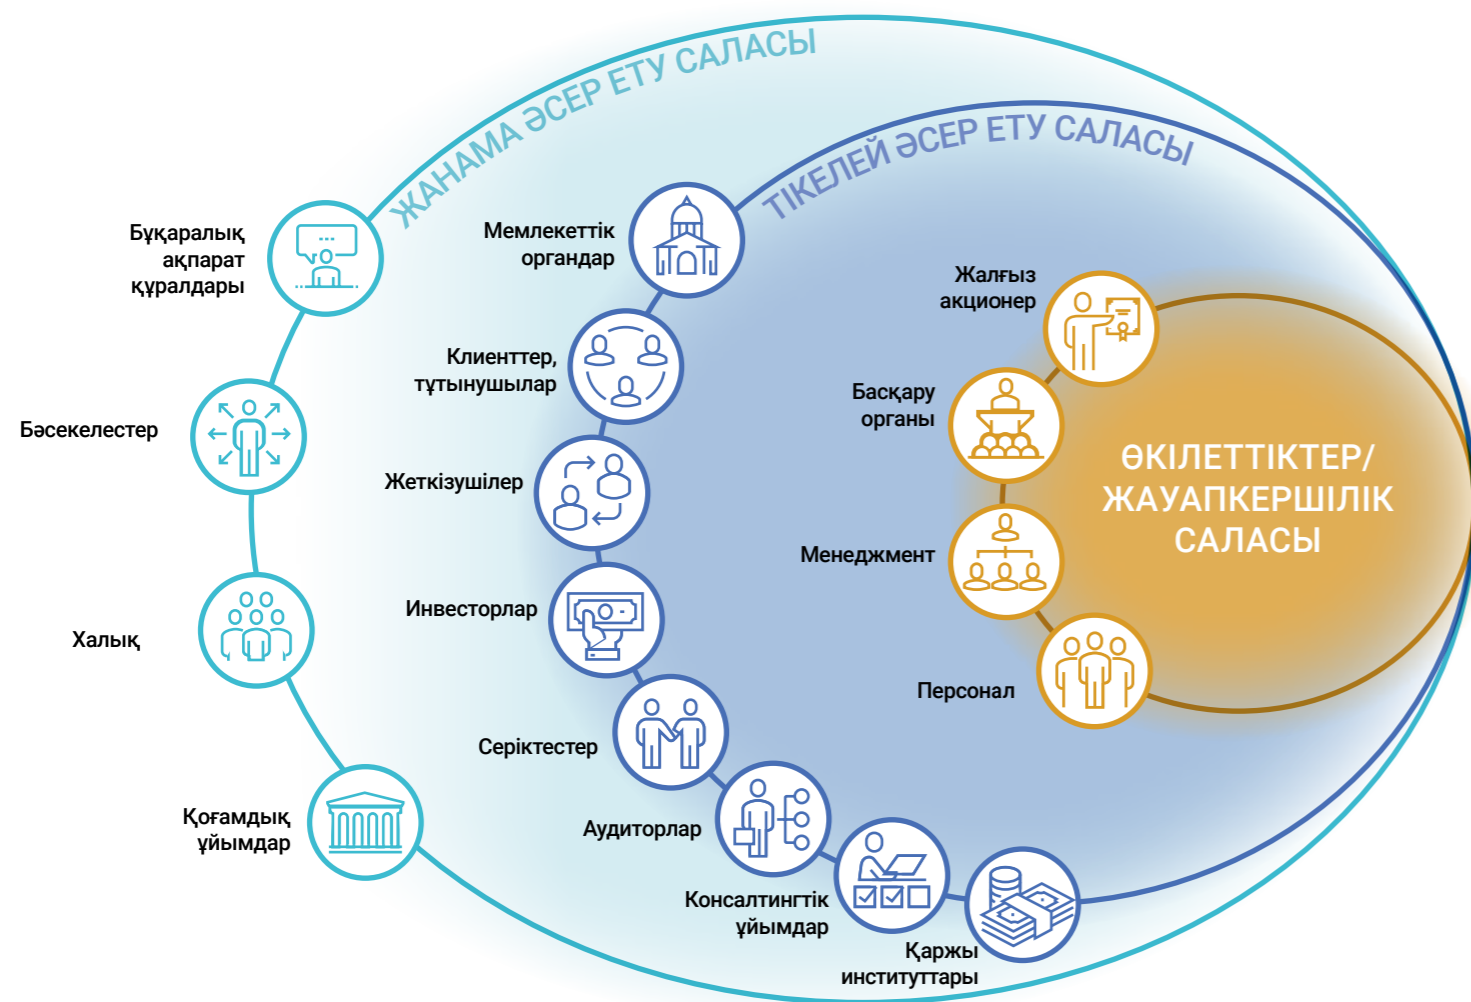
ЖАНАМА ӘСЕР ЕТУ САЛАСЫ

ТІКЕЛЕЙ ӘСЕР ЕТУ САЛАСЫ

Бұқаралық ақпарат құралдары

Бәсекелестер

Халық

Қоғамдық ұйымдар

Мемлекеттік органдар

Клиенттер, тұтынушылар

Жеткізушілер

Инвесторлар

Серіктестер

Аудиторлар

Консалтингтік ұйымдар

Қаржы институттары

Жалғыз акционер

Басқару органы

Менеджмент

Персонал

ӨКІЛЕТТІКТЕР/ ЖАУАПКЕРШІЛІК САЛАСЫ